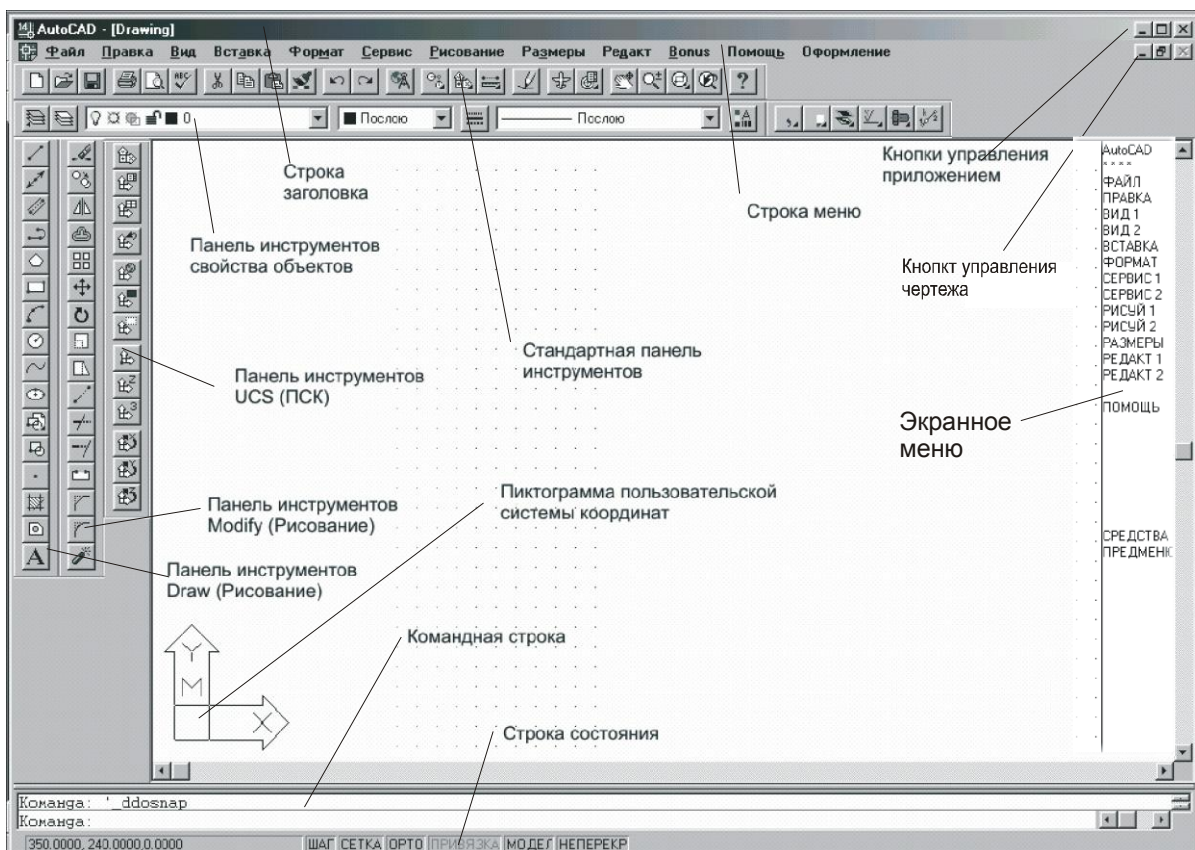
AutoCAD - [Drawing]

Файл Правка Вид Вставка Формат Сервис Рисование Размеры Редакт Bonus Помощь Оформление

0 Послою Послою

Строка заголовка

Кнопки управления приложением

Строка меню

Панель инструментов свойства объектов

Кнопкт управления чертежа

Стандартная панель инструментов

Панель инструментов UCS (ПСК)

Экранное меню

Пиктограмма пользовательской системы координат

Панель инструментов Modify (Рисование)

Панель инструментов Draw (Рисование)

Командная строка

Строка состояния

AutoCAD
* * * *
ФАЙЛ
ПРАВКА
ВИД 1
ВИД 2
ВСТАВКА
ФОРМАТ
СЕРВИС 1
СЕРВИС 2
РИСУЙ 1
РИСУЙ 2
РАЗМЕРЫ
РЕДАКТ 1
РЕДАКТ 2

ПОМОЩЬ

СРЕДСТВА
ПРЕДМЕНЮ

Y
M
X

Команда: '_ddosnap
Команда:
350.0000, 240.0000,0.0000 ШАГ СЕТКА ОРТО ПРИВЯЗКА МОДЕЛ НЕПЕРЕКР